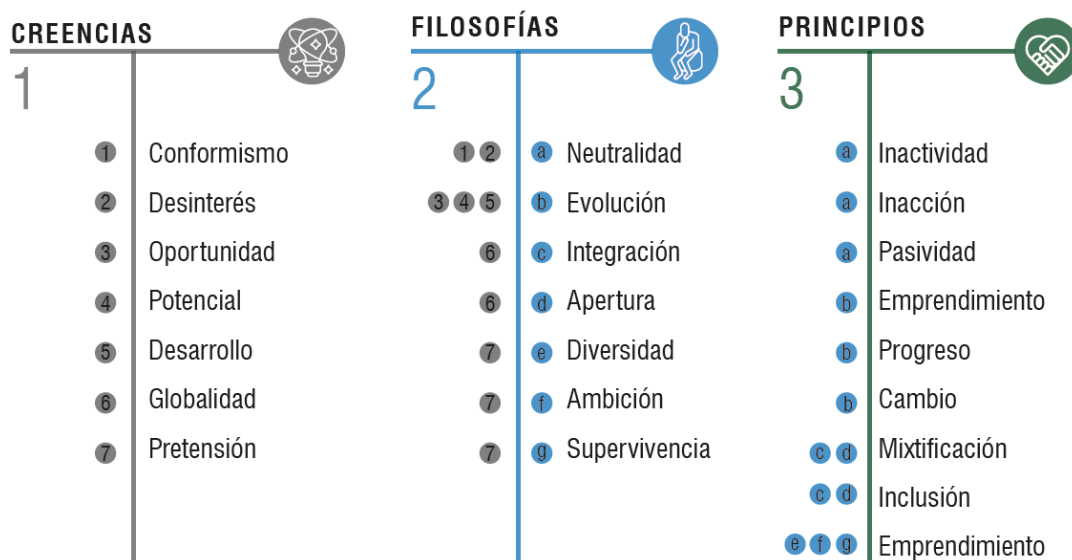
CREENCIAS

1

1 Conformismo
2 Desinterés
3 Oportunidad
4 Potencial
5 Desarrollo
6 Globalidad
7 Pretensión

FILOSOFÍAS

2

1 2 a Neutralidad
3 4 5 b Evolución
6 c Integración
6 d Apertura
7 e Diversidad
7 f Ambición
7 g Supervivencia

PRINCIPIOS

3

a Inactividad
a Inacción
a Pasividad
b Emprendimiento
b Progreso
b Cambio
c d Mixtificación
c d Inclusión
e f g Emprendimiento